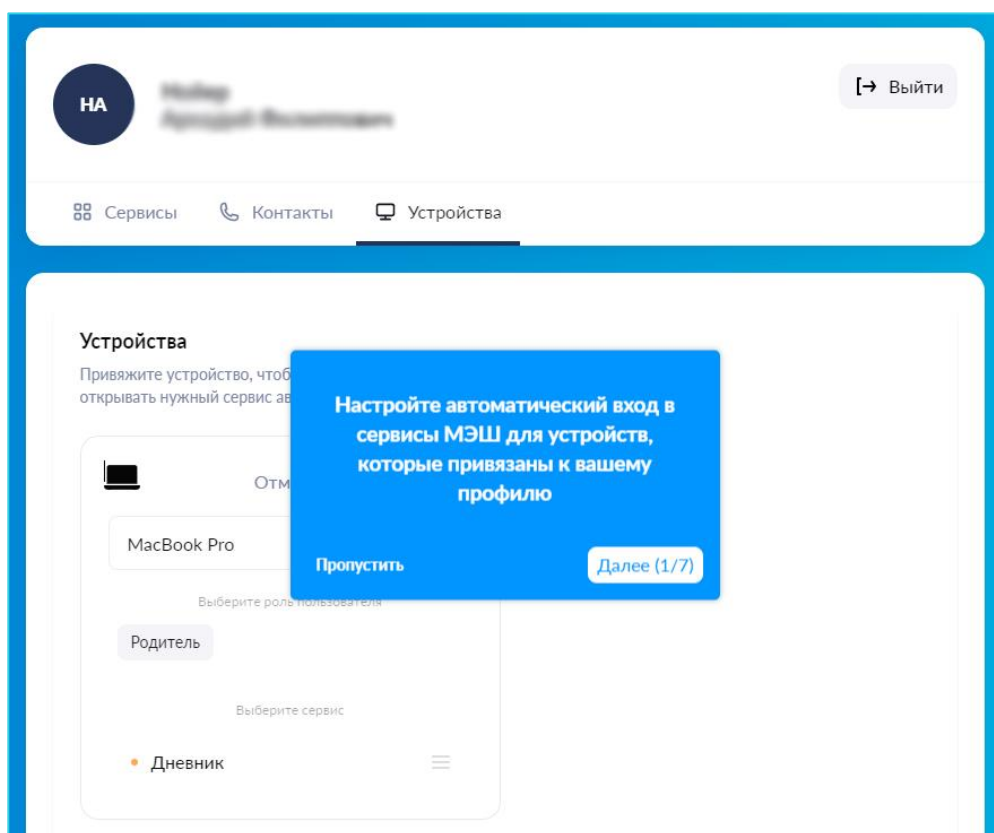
НА

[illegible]
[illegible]

Выйти

Сервисы Контакты Устройства

Устройства

Привяжите устройство, чтоб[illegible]
открывать нужный сервис ав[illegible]

Отм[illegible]

MacBook Pro

Выберите роль пользователя

Родитель

Выберите сервис

Дневник

Настройте автоматический вход в сервисы МЭШ для устройств, которые привязаны к вашему профилю

Пропустить

Далее (1/7)